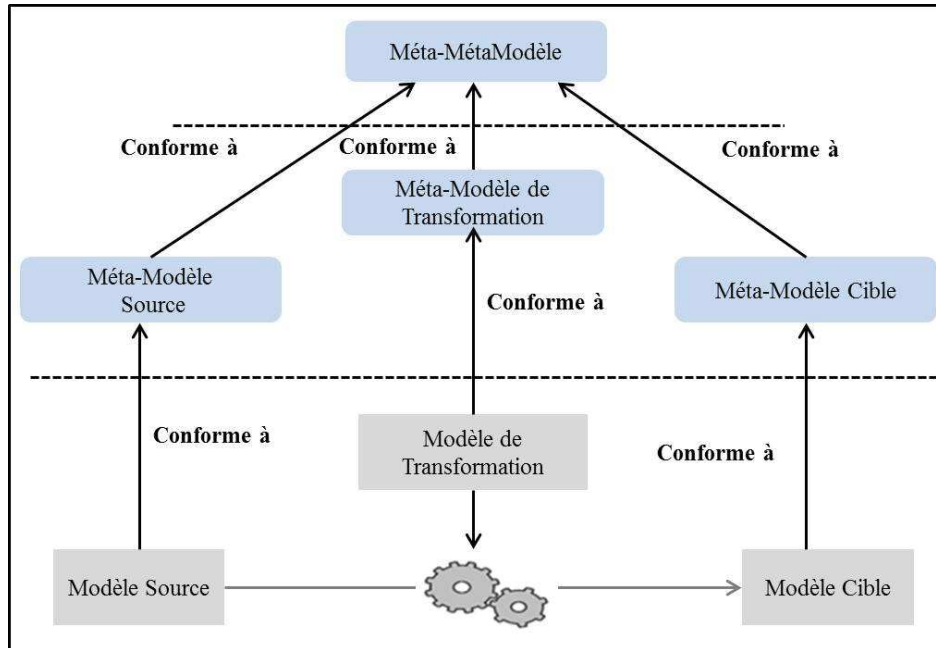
Méta-MétaModèle

Conforme à

Conforme à

Conforme à

Méta-Modèle de Transformation

Méta-Modèle Source

Conforme à

Méta-Modèle Cible

Conforme à

Modèle de Transformation

Conforme à

Modèle Source

Modèle Cible